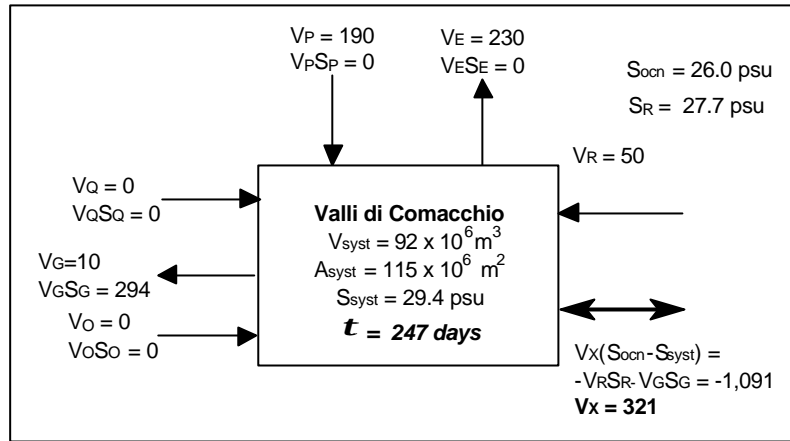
$V_P = 190$
$V_PS_P = 0$

$V_E = 230$
$V_ES_E = 0$

$S_{ocn} = 26.0$ psu
$S_R = 27.7$ psu

$V_R = 50$

$V_Q = 0$
$V_QS_Q = 0$

**Valli di Comacchio**
$V_{syst} = 92 \times 10^6 m^3$
$A_{syst} = 115 \times 10^6 m^2$
$S_{syst} = 29.4$ psu
$\boldsymbol{t}$ = ***247 days***

$V_G=10$
$V_GS_G = 294$

$V_O = 0$
$V_OS_O = 0$

$V_X(S_{ocn}-S_{syst}) =$
$-V_RS_R- V_GS_G = -1,091$
$\mathbf{V_X = 321}$